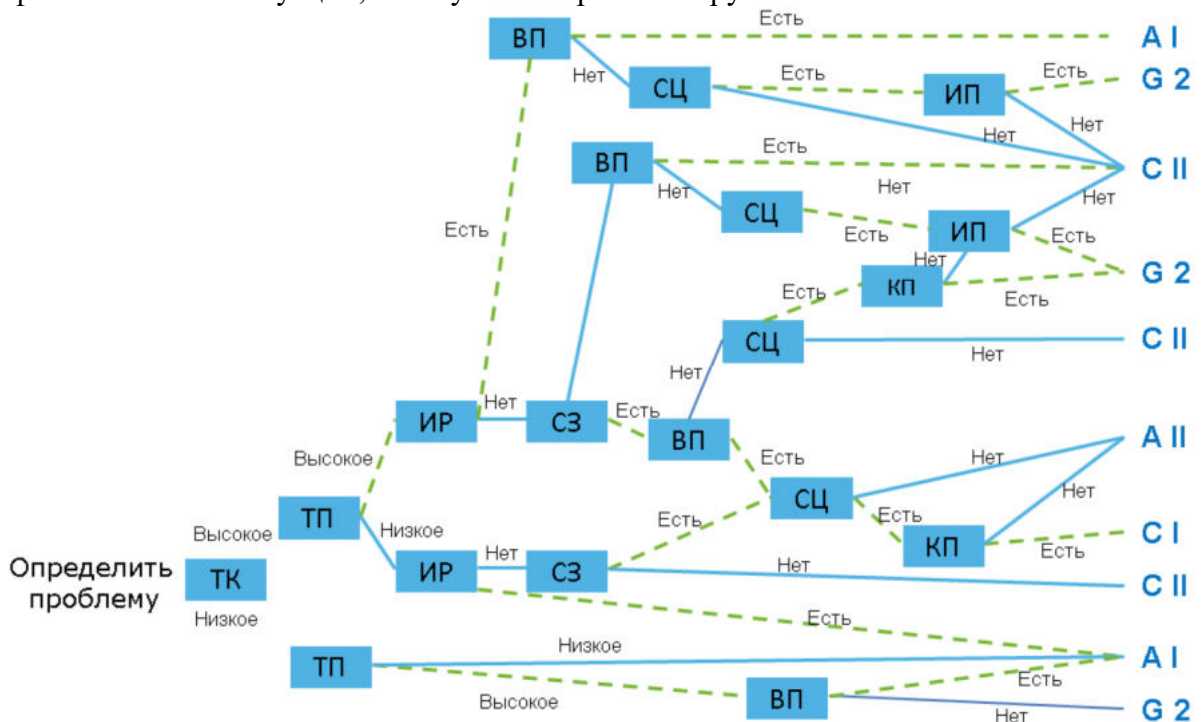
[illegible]

ВП Есть A I
Нет СЦ Есть ИП Есть G 2
Нет Нет
ВП Есть C II
Нет СЦ Нет Нет
Есть Есть ИП Есть
Нет
Есть КП Есть G 2
Есть
СЦ Нет C II
Нет
ИР Нет СЗ Есть ВП
Высокое Есть A II
Нет
СЦ Нет
Есть
Высокое ТП Низкое Есть КП C I
Есть
Определить проблему ТК ИР Нет СЗ Нет C II
Низкое
Есть
ТП Низкое A I
Есть
Высокое ВП Нет G 2